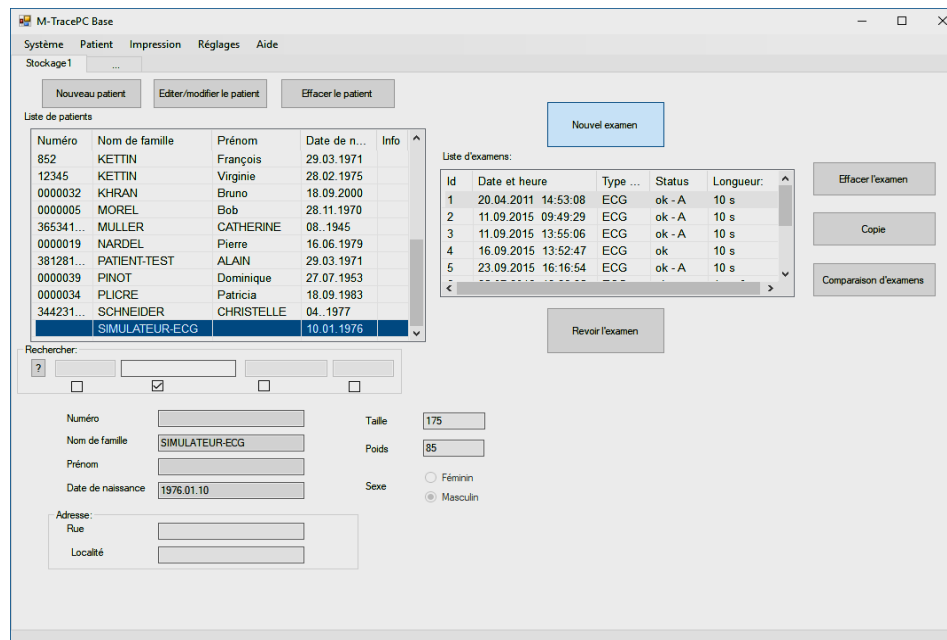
M-TracePC Base

Système Patient Impression Réglages Aide

Stockage1 ...

Nouveau patient Editer/modifier le patient Effacer le patient

Liste de patients

| Numéro | Nom de famille | Prénom | Date de n... | Info |
|---|---|---|---|---|
| 852 | KETTIN | François | 29.03.1971 | |
| 12345 | KETTIN | Virginie | 28.02.1975 | |
| 0000032 | KHRAN | Bruno | 18.09.2000 | |
| 0000005 | MOREL | Bob | 28.11.1970 | |
| 365341... | MULLER | CATHERINE | 08..1945 | |
| 0000019 | NARDEL | Pierre | 16.06.1979 | |
| 381281... | PATIENT-TEST | ALAIN | 29.03.1971 | |
| 0000039 | PINOT | Dominique | 27.07.1953 | |
| 0000034 | PLICRE | Patricia | 18.09.1983 | |
| 344231... | SCHNEIDER | CHRISTELLE | 04..1977 | |
| | SIMULATEUR-ECG | | 10.01.1976 | |

Nouvel examen

Liste d'examens:

| Id | Date et heure | Type ... | Status | Longueur: |
|---|---|---|---|---|
| 1 | 20.04.2011 14:53:08 | ECG | ok - A | 10 s |
| 2 | 11.09.2015 09:49:29 | ECG | ok - A | 10 s |
| 3 | 11.09.2015 13:55:06 | ECG | ok - A | 10 s |
| 4 | 16.09.2015 13:52:47 | ECG | ok | 10 s |
| 5 | 23.09.2015 16:16:54 | ECG | ok - A | 10 s |

Effacer l'examen

Copie

Comparaison d'examens

Revoir l'examen

Rechercher:

?

Numéro

Nom de famille SIMULATEUR-ECG

Prénom

Date de naissance 1976.01.10

Taille 175

Poids 85

Sexe

Féminin

Masculin

Adresse:

Rue

Localité